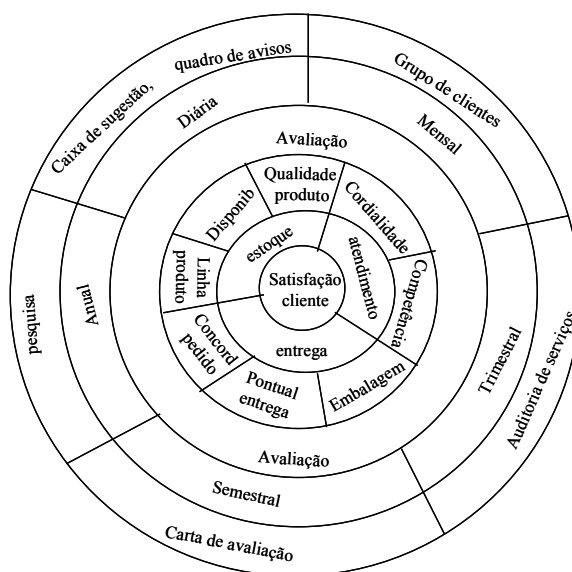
Caixa de sugestão, quadro de avisos

Grupo de clientes

Diária

Mensal

Avaliação

Qualidade produto

Cordialidade

Disponib

estoque

atendimento

Competência

Linha produto

Satisfação cliente

Anual

pesquisa

Concord pedido

entrega

Trimestral

Auditoria de serviços

Pontual entrega

Embalagem

Avaliação

Semestral

Carta de avaliação